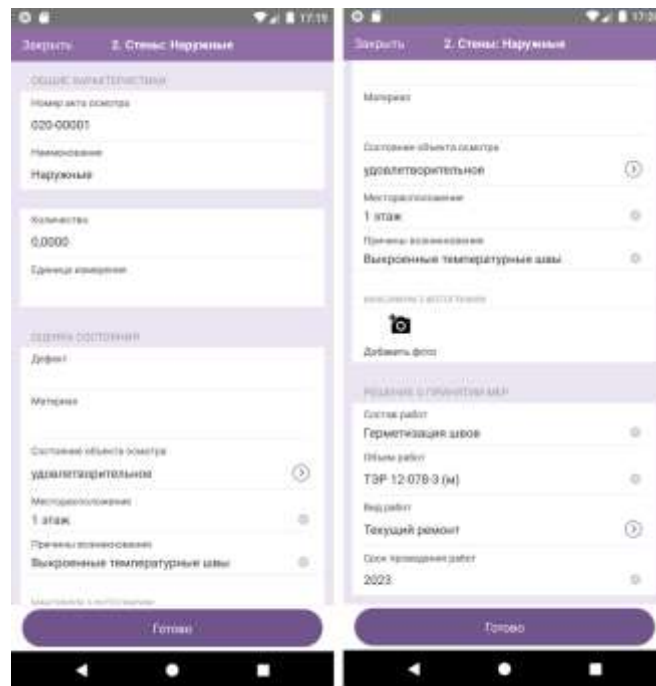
17:19

Закрыть 2. Стены: Наружные

ОБЩИЕ ХАРАКТЕРИСТИКИ

Номер акта осмотра
020-00001

Наименование
Наружные

Количество
0,0000

Единица измерения

ОЦЕНКА СОСТОЯНИЯ

Дефект

Материал

Состояние объекта осмотра
удовлетворительное

Месторасположение
1 этаж

Причины возникновения
Выкрошенные температурные швы

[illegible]

Готово

17:20

Закрыть 2. Стены: Наружные

Материал

Состояние объекта осмотра
удовлетворительное

Месторасположение
1 этаж

Причины возникновения
Выкрошенные температурные швы

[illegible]

Добавить фото

РЕШЕНИЕ О ПРИНЯТИИ МЕР

Состав работ
Герметизация швов

Объем работ
ТЭР 12-078-3 (м)

Вид работ
Текущий ремонт

Срок проведения работ
2023

Готово